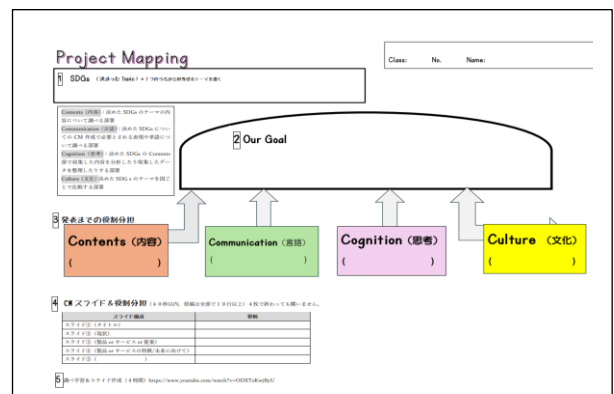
Project Mapping

Class: No. Name:

1 SDGs （決まった Topic）＊１つのうちから好きなテーマを選ぶ

Contents（内容）：決めた SDGs のテーマの内容について調べる部署
Communication（言語）：決めた SDGs について CM 作成で必要とされる表現や単語について調べる部署
Cognition（思考）：決めた SDGs の Contents 班で収集した内容を分析したり収集したデータを整理したりする部署
Culture（文化）決めた SDGs のテーマを国ごとで比較する部署

2 Our Goal

3 発表までの役割分担

Contents（内容）
（ ）

Communication（言語）
（ ）

Cognition（思考）
（ ）

Culture （文化）
（ ）

4 CM スライド＆役割分担 （40秒以内。原稿は全部で10行以上）4枚で終わっても構いません。

| スライド構成 | 役割 |
|---|---|
| スライド①（タイトル） | |
| スライド②（現状） | |
| スライド③（製品 or サービス or 提案） | |
| スライド④（製品 or サービスの特徴/未来に向けて） | |
| スライド⑤（ ） | |

5 調べ学習＆スライド作成（４時間）https://www.youtube.com/watch?v=OIHTxKwJ8yU